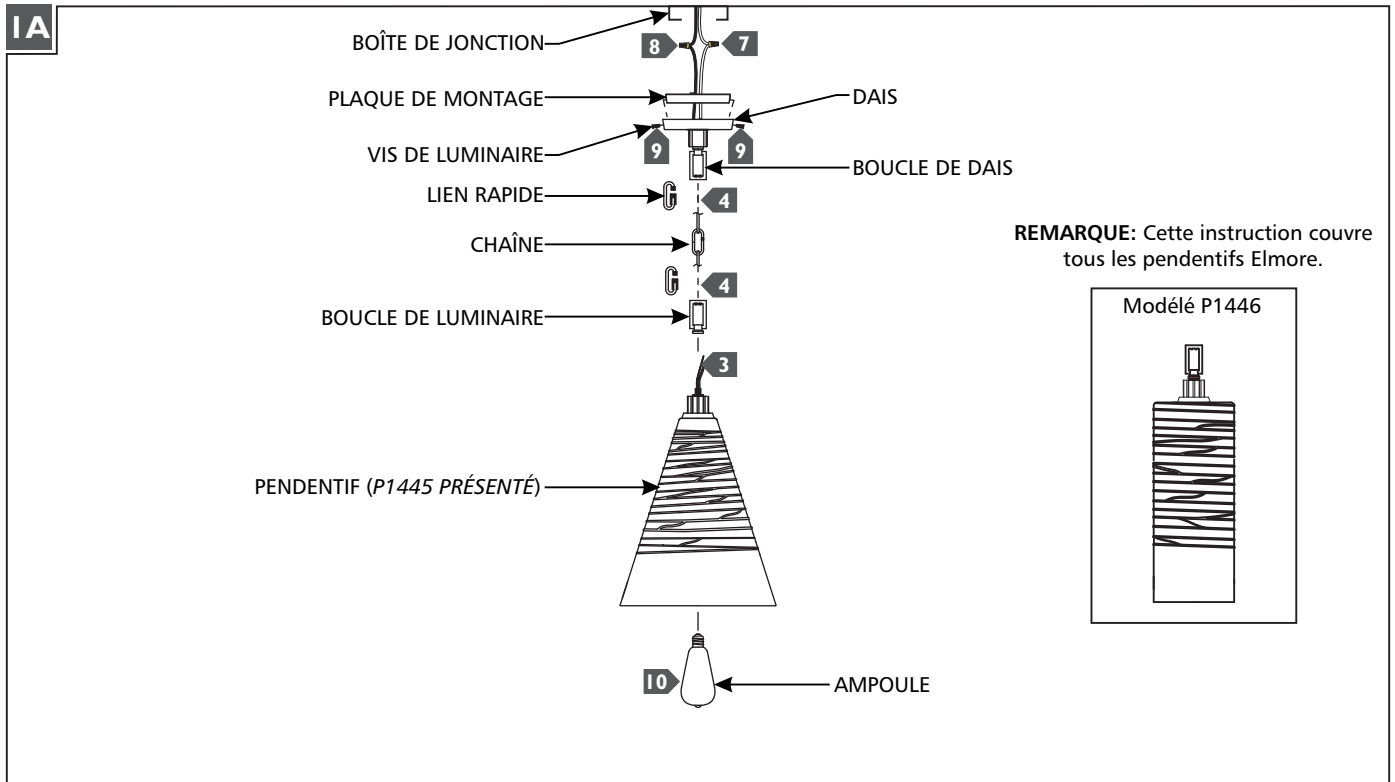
1A

BOÎTE DE JONCTION
8
7
PLAQUE DE MONTAGE
DAIS
VIS DE LUMINAIRE
9
9
BOUCLE DE DAIS
LIEN RAPIDE
4
CHAÎNE
4
BOUCLE DE LUMINAIRE
3
PENDENTIF (*P1445 PRÉSENTÉ*)
10
AMPOULE

**REMARQUE:** Cette instruction couvre tous les pendentifs Elmore.

Modélé P1446